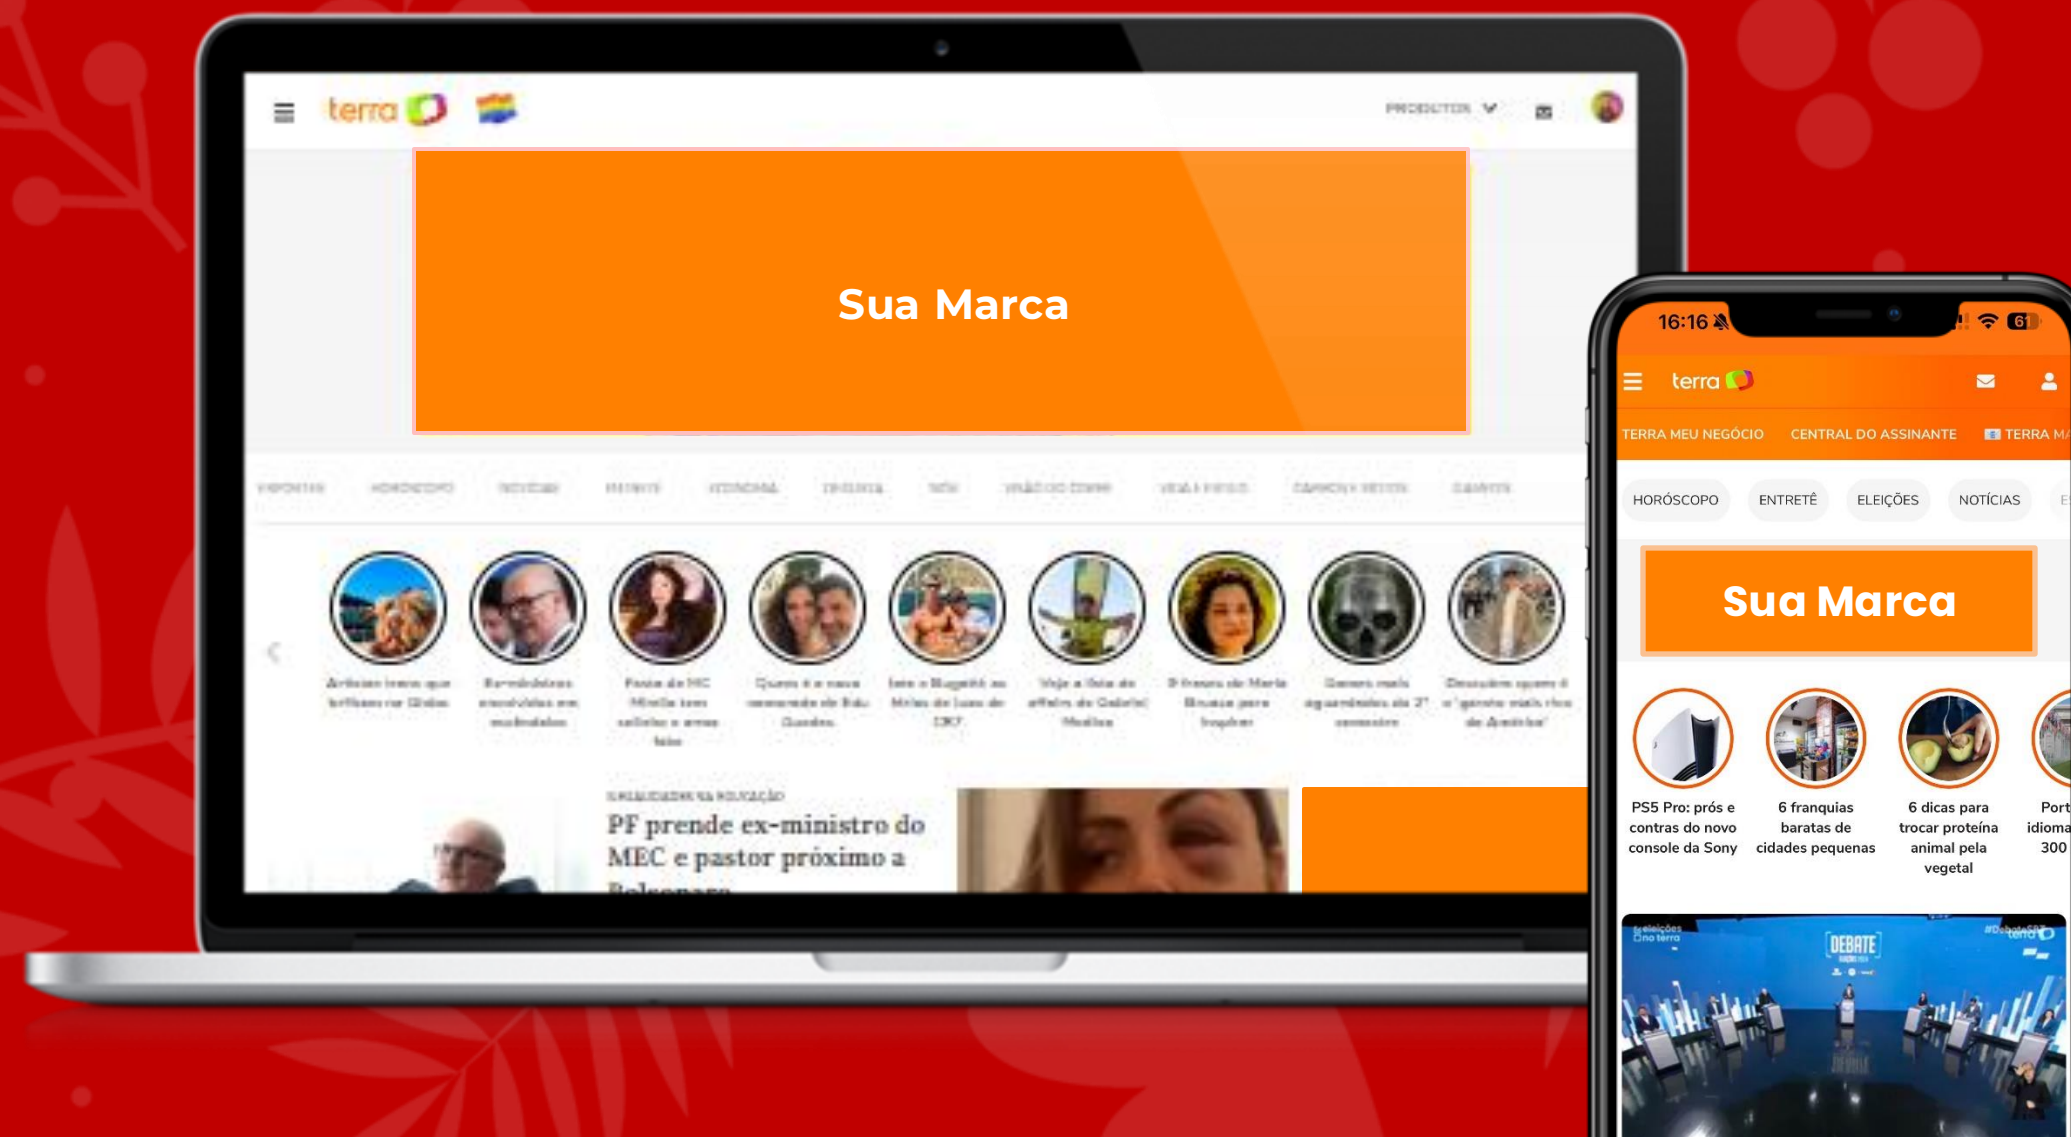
terra

PRODUTOS

Sua Marca

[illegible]

PF prende ex-ministro do MEC e pastor próximo a Bolsonaro

16:16

61

terra

TERRA MEU NEGÓCIO

CENTRAL DO ASSINANTE

TERRA M

HORÓSCOPO

ENTRETÊ

ELEIÇÕES

NOTÍCIAS

Sua Marca

PS5 Pro: prós e contras do novo console da Sony

6 franquias baratas de cidades pequenas

6 dicas para trocar proteína animal pela vegetal

Port idioma 300

#eleições no terra

DEBATE